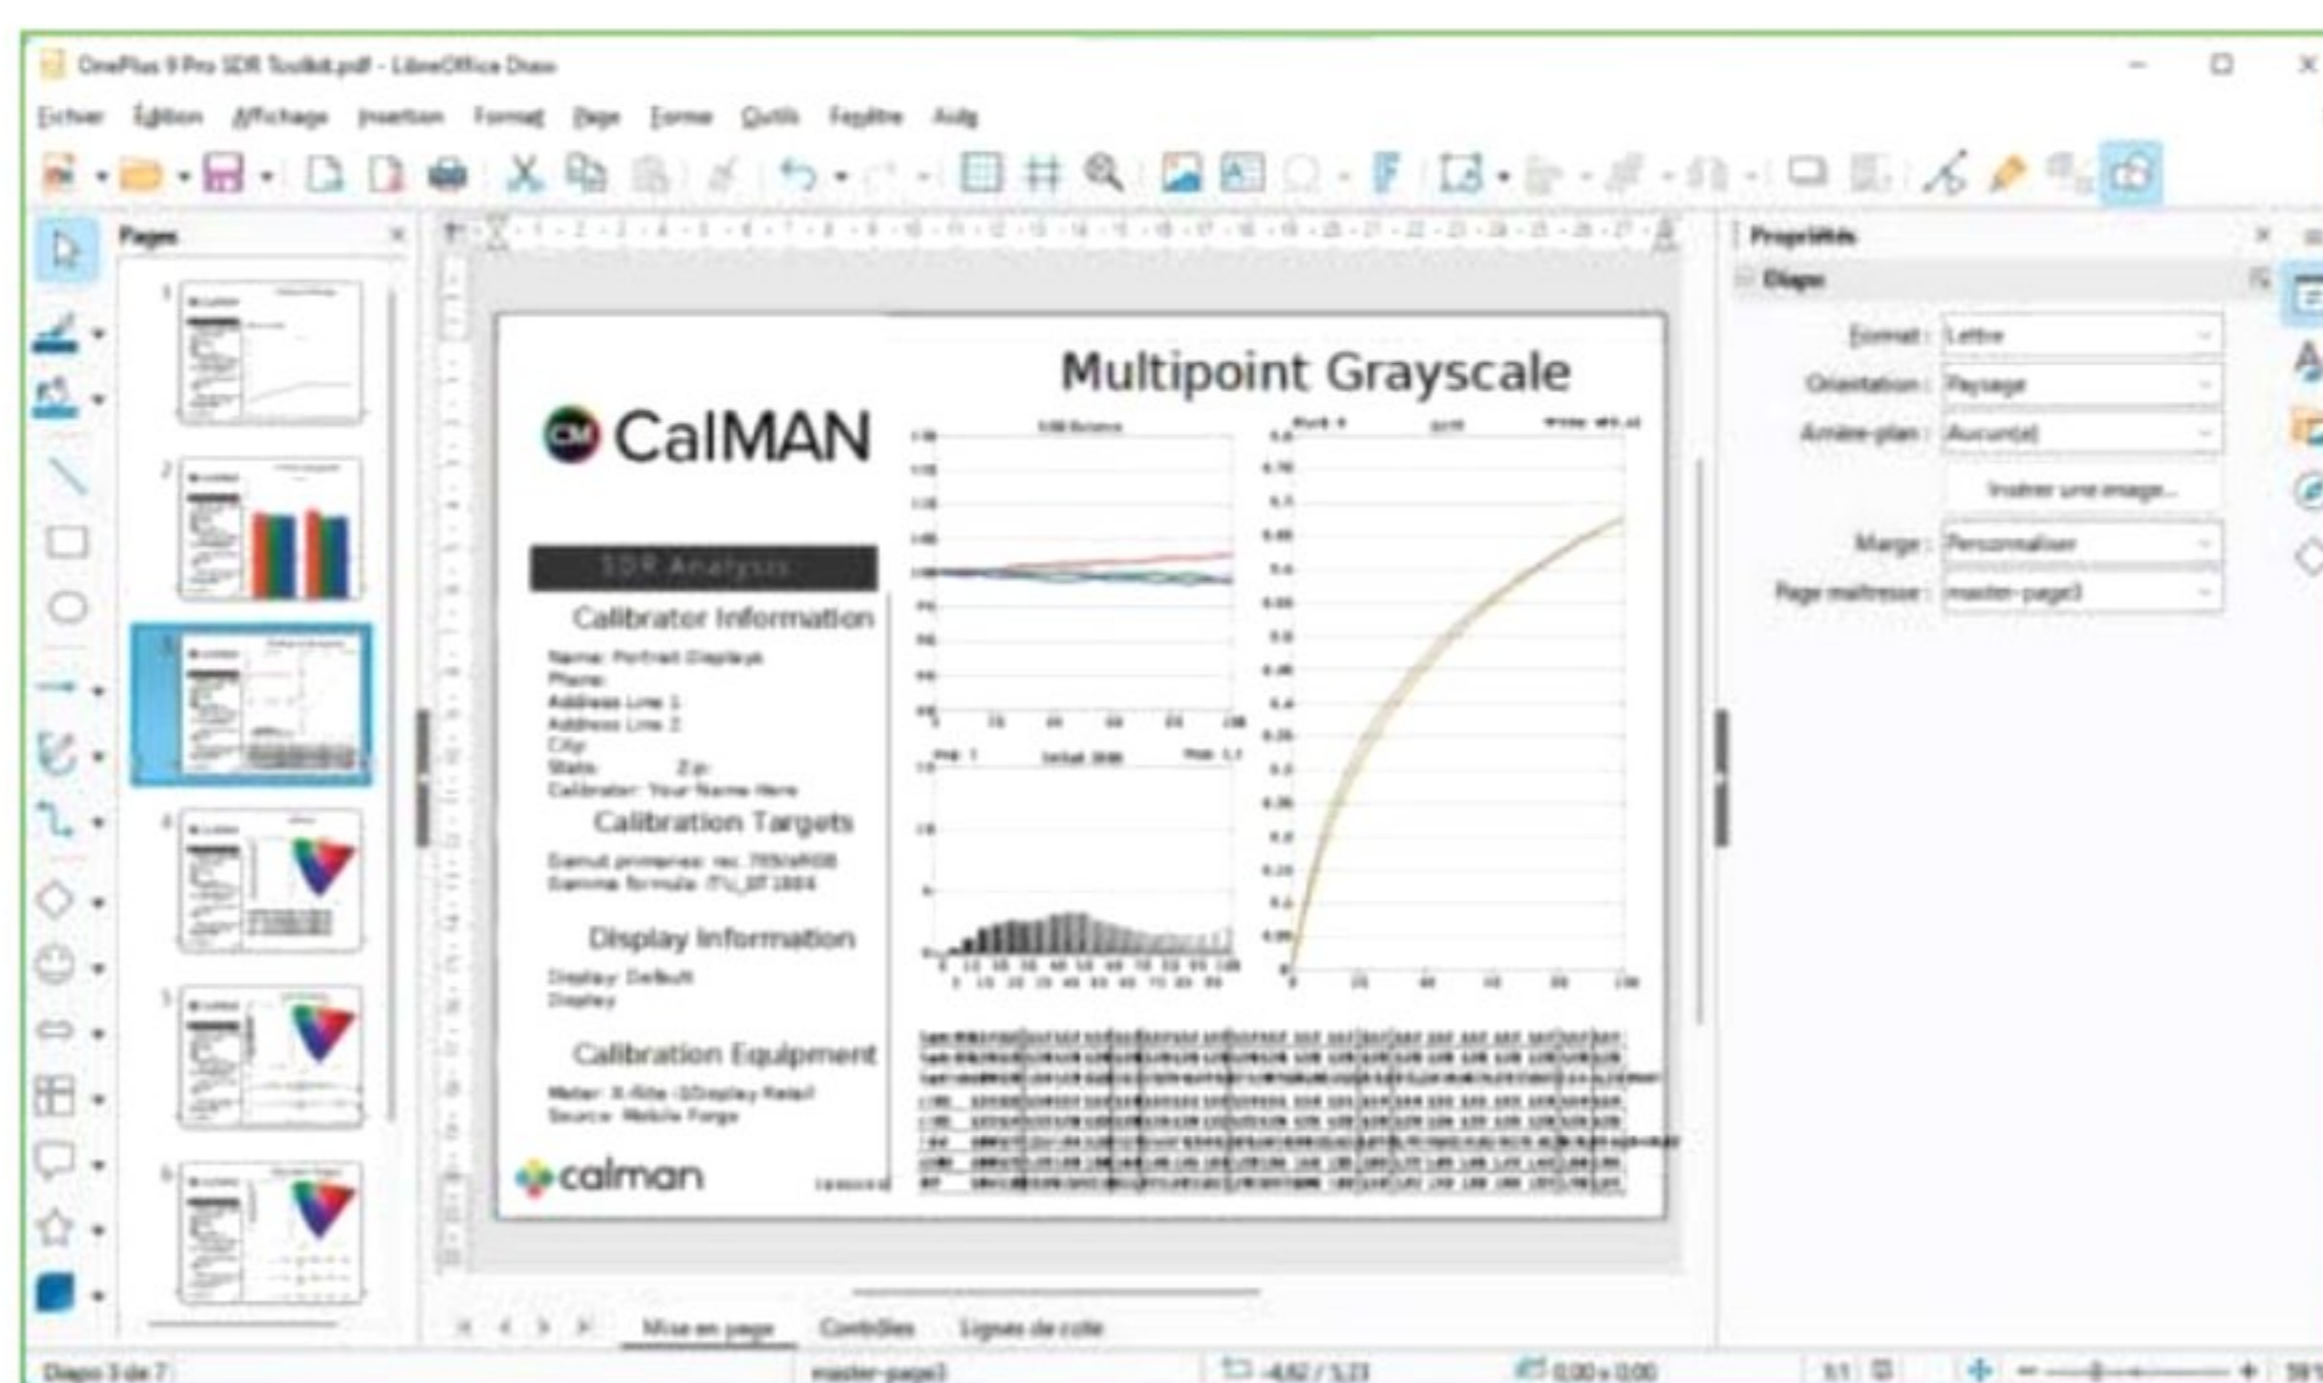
OnePlus 9 Pro SDR Toolkit.pdf - LibreOffice Draw

Fichier Édition Affichage Insertion Format Page Forme Outils Fenêtre Aide

Pages

1
2
3
4
5
6

Multipoint Grayscale

CalMAN

SDR Analysis

Calibrator Information

Name: Portrait Displays
Phone:
Address Line 1
Address Line 2
City
State: Zip:
Calibrator: Your Name Here

Calibration Targets

Gamut primaries: rec 709/sRGB
Gamma formula: ITU_BT1886

Display Information

Display: Default
Display

Calibration Equipment

Meter: X-Rite i1Display Retail
Source: Mobile Forge

calman

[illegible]

Propriétés

Diapo

Format : Lettre
Orientation : Paysage
Arrière-plan : Aucun(e)
Insérer une image...
Marge : Personnaliser
Page maîtresse : master-page3

Mise en page Contrôles Lignes de cote

Diapo 3 de 7 master-page3 -4,82 / 5,23 0,00 x 0,00 1:1